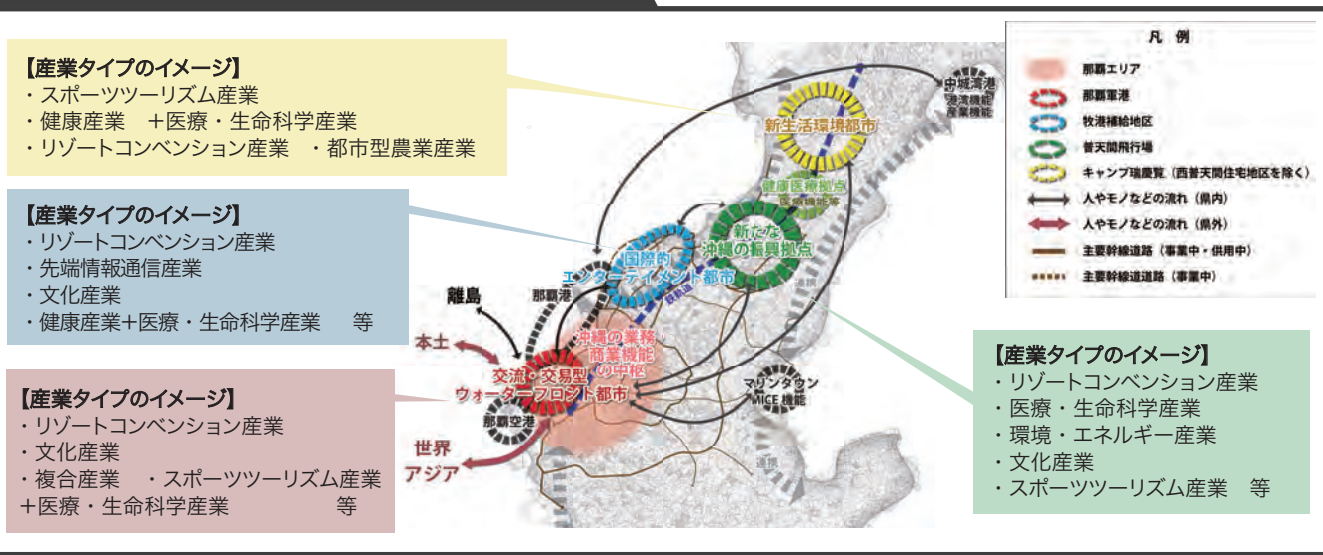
【産業タイプのイメージ】
・スポーツツーリズム産業
・健康産業　＋医療・生命科学産業
・リゾートコンベンション産業　・都市型農業産業

【産業タイプのイメージ】
・リゾートコンベンション産業
・先端情報通信産業
・文化産業
・健康産業＋医療・生命科学産業　　等

【産業タイプのイメージ】
・リゾートコンベンション産業
・文化産業
・複合産業　・スポーツツーリズム産業
＋医療・生命科学産業　　　　　　等

【産業タイプのイメージ】
・リゾートコンベンション産業
・医療・生命科学産業
・環境・エネルギー産業
・文化産業
・スポーツツーリズム産業　等

凡　例
那覇エリア
那覇軍港
牧港補給地区
普天間飛行場
キャンプ瑞慶覧（西普天間住宅地区を除く）
人やモノなどの流れ（県内）
人やモノなどの流れ（県外）
主要幹線道路（事業中・供用中）
主要幹線道路（事業中）

中城湾港
港湾機能
産業機能
新生活環境都市
健康医療拠点
医療機能等
新たな沖縄の振興拠点
国際的エンターテイメント都市
那覇港
離島
本土
沖縄の業務・商業機能の中枢
交流・交易型ウォーターフロント都市
那覇空港
マリンタウン
MICE機能
世界
アジア